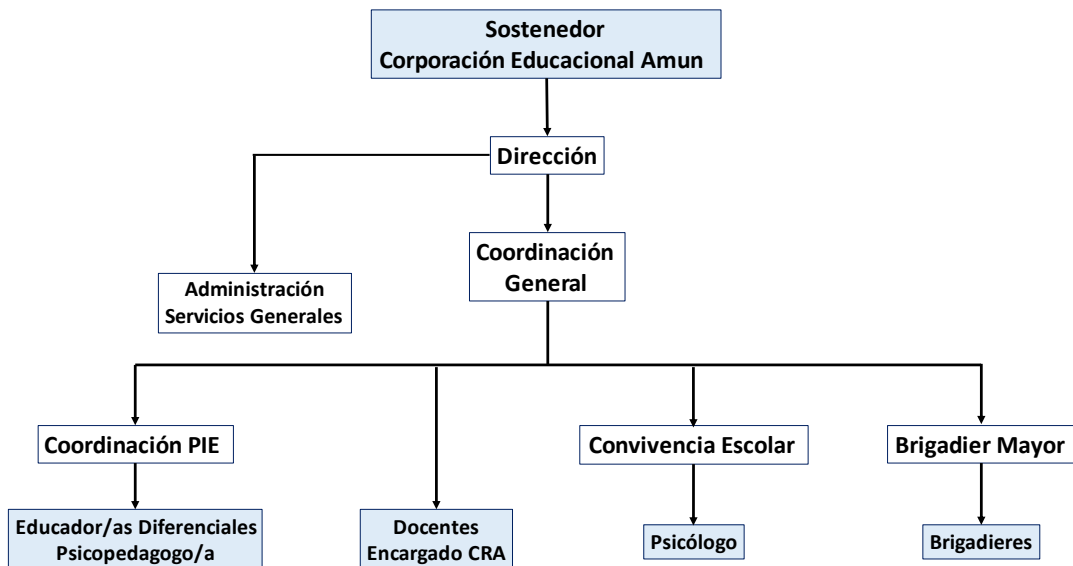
Sostenedor
Corporación Educacional Amun

Dirección

Administración
Servicios Generales

Coordinación
General

Coordinación PIE

Convivencia Escolar

Brigadier Mayor

Educador/as Diferenciales
Psicopedagogo/a

Docentes
Encargado CRA

Psicólogo

Brigadieres